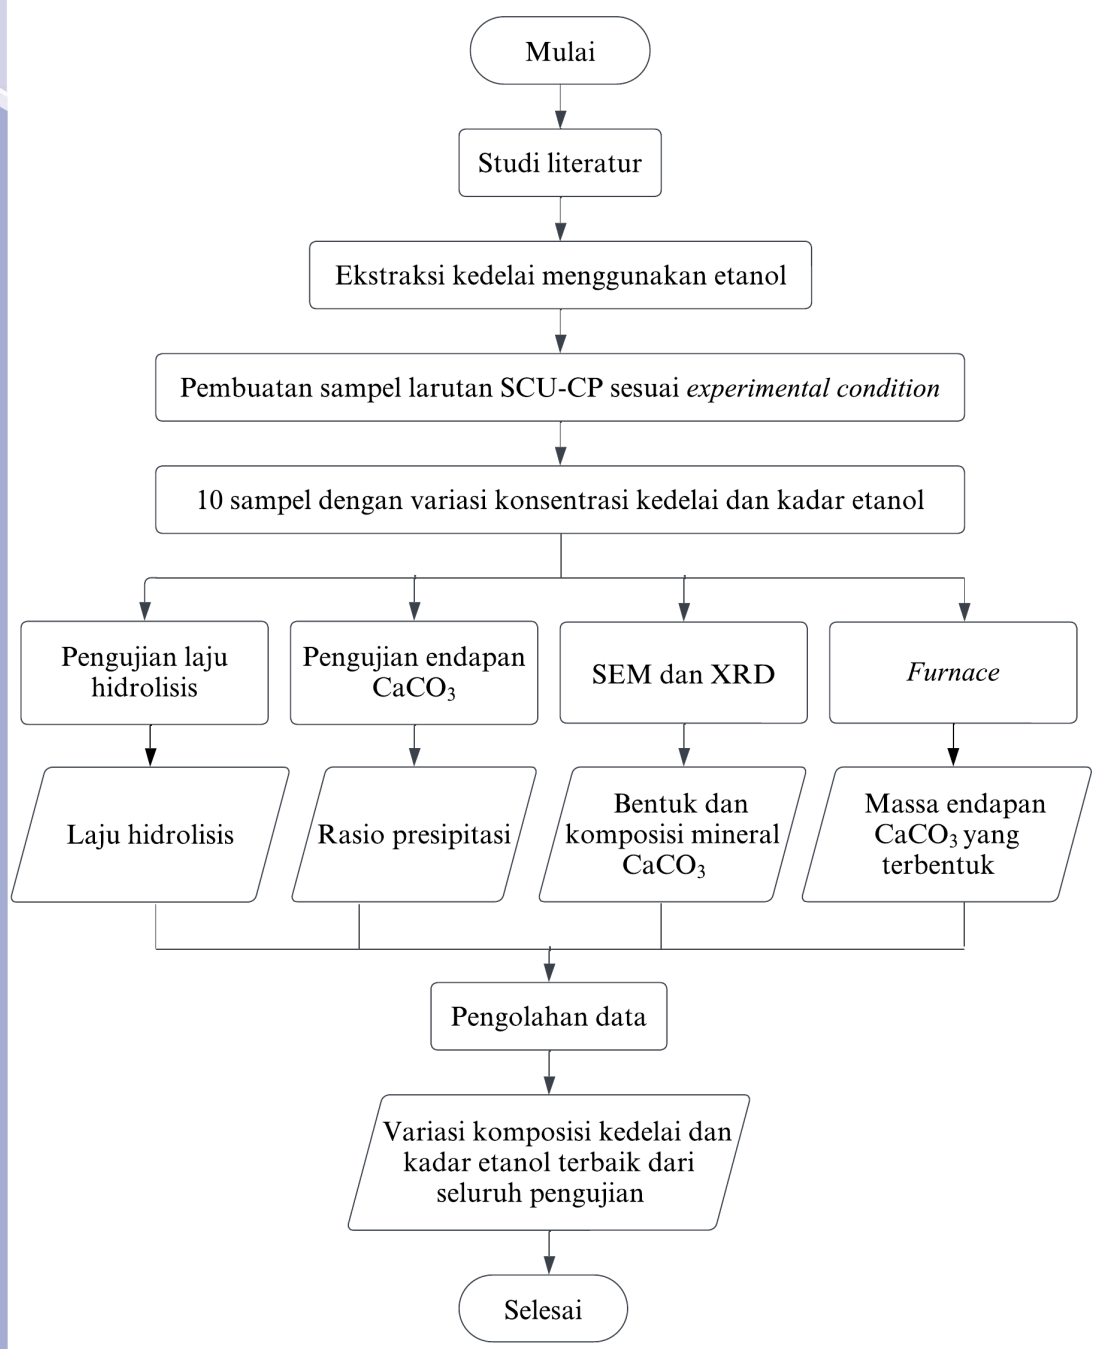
Mulai

Studi literatur

Ekstraksi kedelai menggunakan etanol

Pembuatan sampel larutan SCU-CP sesuai experimental condition

10 sampel dengan variasi konsentrasi kedelai dan kadar etanol

Pengujian laju hidrolisis

Pengujian endapan $CaCO_3$

SEM dan XRD

Furnace

Laju hidrolisis

Rasio presipitasi

Bentuk dan komposisi mineral $CaCO_3$

Massa endapan $CaCO_3$ yang terbentuk

Pengolahan data

Variasi komposisi kedelai dan kadar etanol terbaik dari seluruh pengujian

Selesai